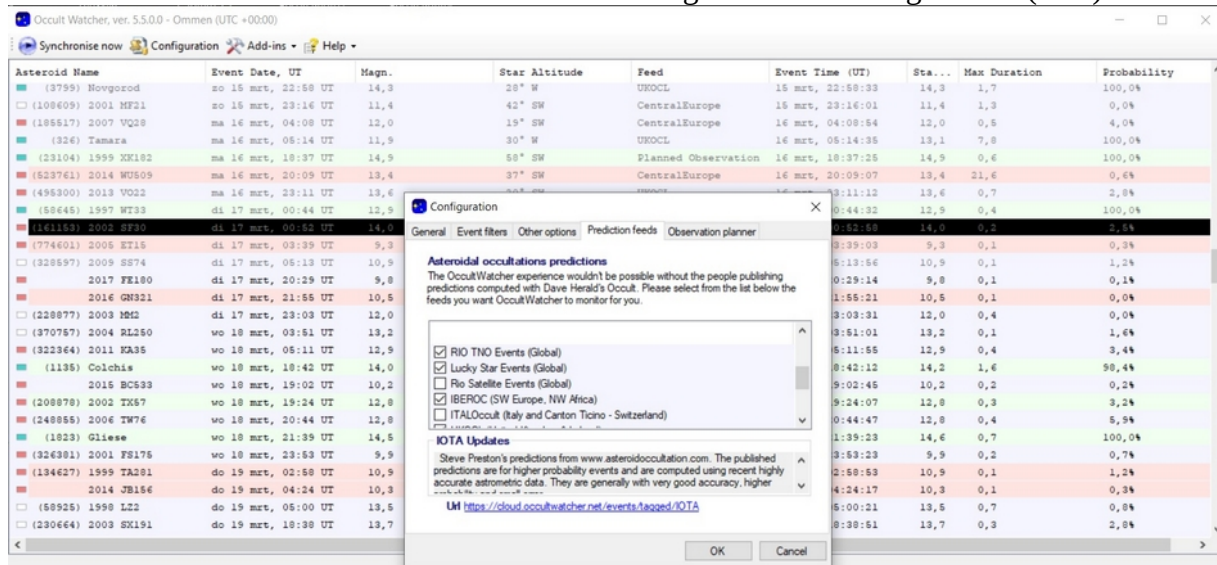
Occult Watcher, ver. 5.5.0.0 - Ommen (UTC +00:00)

Synchronise now | Configuration | Add-ins ▾ | Help ▾

| Asteroid Name | Event Date, UT | Magn. | Star Altitude | Feed | Event Time (UT) | Sta... | Max Duration | Probability |
|---|---|---|---|---|---|---|---|---|
| (3799) Novgorod | zo 15 mrt, 22:58 UT | 14,3 | 28° W | UKOCL | 15 mrt, 22:58:33 | 14,3 | 1,7 | 100,0% |
| (108609) 2001 MF21 | zo 15 mrt, 23:16 UT | 11,4 | 42° SW | CentralEurope | 15 mrt, 23:16:01 | 11,4 | 1,3 | 0,0% |
| (185517) 2007 VQ28 | ma 16 mrt, 04:08 UT | 12,0 | 19° SW | CentralEurope | 16 mrt, 04:08:54 | 12,0 | 0,5 | 4,0% |
| (326) Tamara | ma 16 mrt, 05:14 UT | 11,9 | 30° W | UKOCL | 16 mrt, 05:14:35 | 13,1 | 7,8 | 100,0% |
| (23104) 1999 XK182 | ma 16 mrt, 18:37 UT | 14,9 | 58° SW | Planned Observation | 16 mrt, 18:37:25 | 14,9 | 0,6 | 100,0% |
| (523761) 2014 WU509 | ma 16 mrt, 20:09 UT | 13,4 | 37° SW | CentralEurope | 16 mrt, 20:09:07 | 13,4 | 21,6 | 0,6% |
| (495300) 2013 VO22 | ma 16 mrt, 23:11 UT | 13,6 | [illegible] | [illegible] | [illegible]3:11:12 | 13,6 | 0,7 | 2,8% |
| (58645) 1997 WT33 | di 17 mrt, 00:44 UT | 12,9 | | | 0:44:32 | 12,9 | 0,4 | 100,0% |
| (161153) 2002 SF30 | di 17 mrt, 00:52 UT | 14,0 | | | 0:52:58 | 14,0 | 0,2 | 2,5% |
| (774601) 2005 ET15 | di 17 mrt, 03:39 UT | 9,3 | | | 3:39:03 | 9,3 | 0,1 | 0,3% |
| (328597) 2009 SS74 | di 17 mrt, 05:13 UT | 10,9 | | | 5:13:56 | 10,9 | 0,1 | 1,2% |
| 2017 FE180 | di 17 mrt, 20:29 UT | 9,8 | | | 0:29:14 | 9,8 | 0,1 | 0,1% |
| 2016 GN321 | di 17 mrt, 21:55 UT | 10,5 | | | 1:55:21 | 10,5 | 0,1 | 0,0% |
| (228877) 2003 MM2 | di 17 mrt, 23:03 UT | 12,0 | | | 3:03:31 | 12,0 | 0,4 | 0,0% |
| (370757) 2004 RL250 | wo 18 mrt, 03:51 UT | 13,2 | | | 3:51:01 | 13,2 | 0,1 | 1,6% |
| (322364) 2011 KA35 | wo 18 mrt, 05:11 UT | 12,9 | | | 5:11:55 | 12,9 | 0,4 | 3,4% |
| (1135) Colchis | wo 18 mrt, 18:42 UT | 14,0 | | | 8:42:12 | 14,2 | 1,6 | 98,4% |
| 2015 BC533 | wo 18 mrt, 19:02 UT | 10,2 | | | 9:02:45 | 10,2 | 0,2 | 0,2% |
| (208878) 2002 TX57 | wo 18 mrt, 19:24 UT | 12,8 | | | 9:24:07 | 12,8 | 0,3 | 3,2% |
| (248855) 2006 TW76 | wo 18 mrt, 20:44 UT | 12,8 | | | 0:44:47 | 12,8 | 0,4 | 5,9% |
| (1823) Gliese | wo 18 mrt, 21:39 UT | 14,5 | | | 1:39:23 | 14,6 | 0,7 | 100,0% |
| (326381) 2001 FS175 | wo 18 mrt, 23:53 UT | 9,9 | | | 3:53:23 | 9,9 | 0,2 | 0,7% |
| (134627) 1999 TA281 | do 19 mrt, 02:58 UT | 10,9 | | | 2:58:53 | 10,9 | 0,1 | 1,2% |
| 2014 JB156 | do 19 mrt, 04:24 UT | 10,3 | | | 4:24:17 | 10,3 | 0,1 | 0,3% |
| (58925) 1998 LZ2 | do 19 mrt, 05:00 UT | 13,5 | | | 5:00:21 | 13,5 | 0,7 | 0,8% |
| (230664) 2003 SX191 | do 19 mrt, 18:38 UT | 13,7 | | | 8:38:51 | 13,7 | 0,3 | 2,8% |

Configuration

General | Event filters | Other options | Prediction feeds | Observation planner

Asteroidal occultations predictions
The OccultWatcher experience wouldn't be possible without the people publishing predictions computed with Dave Herald's Occult. Please select from the list below the feeds you want OccultWatcher to monitor for you.

☑ RIO TNO Events (Global)
☑ Lucky Star Events (Global)
☐ Rio Satellite Events (Global)
☑ IBEROC (SW Europe, NW Africa)
☐ ITALOccult (Italy and Canton Ticino - Switzerland)

IOTA Updates
Steve Preston's predictions from www.asteroidoccultation.com. The published predictions are for higher probability events and are computed using recent highly accurate astrometric data. They are generally with very good accuracy, higher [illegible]

Url https://cloud.occultwatcher.net/events/tagged/IOTA

OK | Cancel